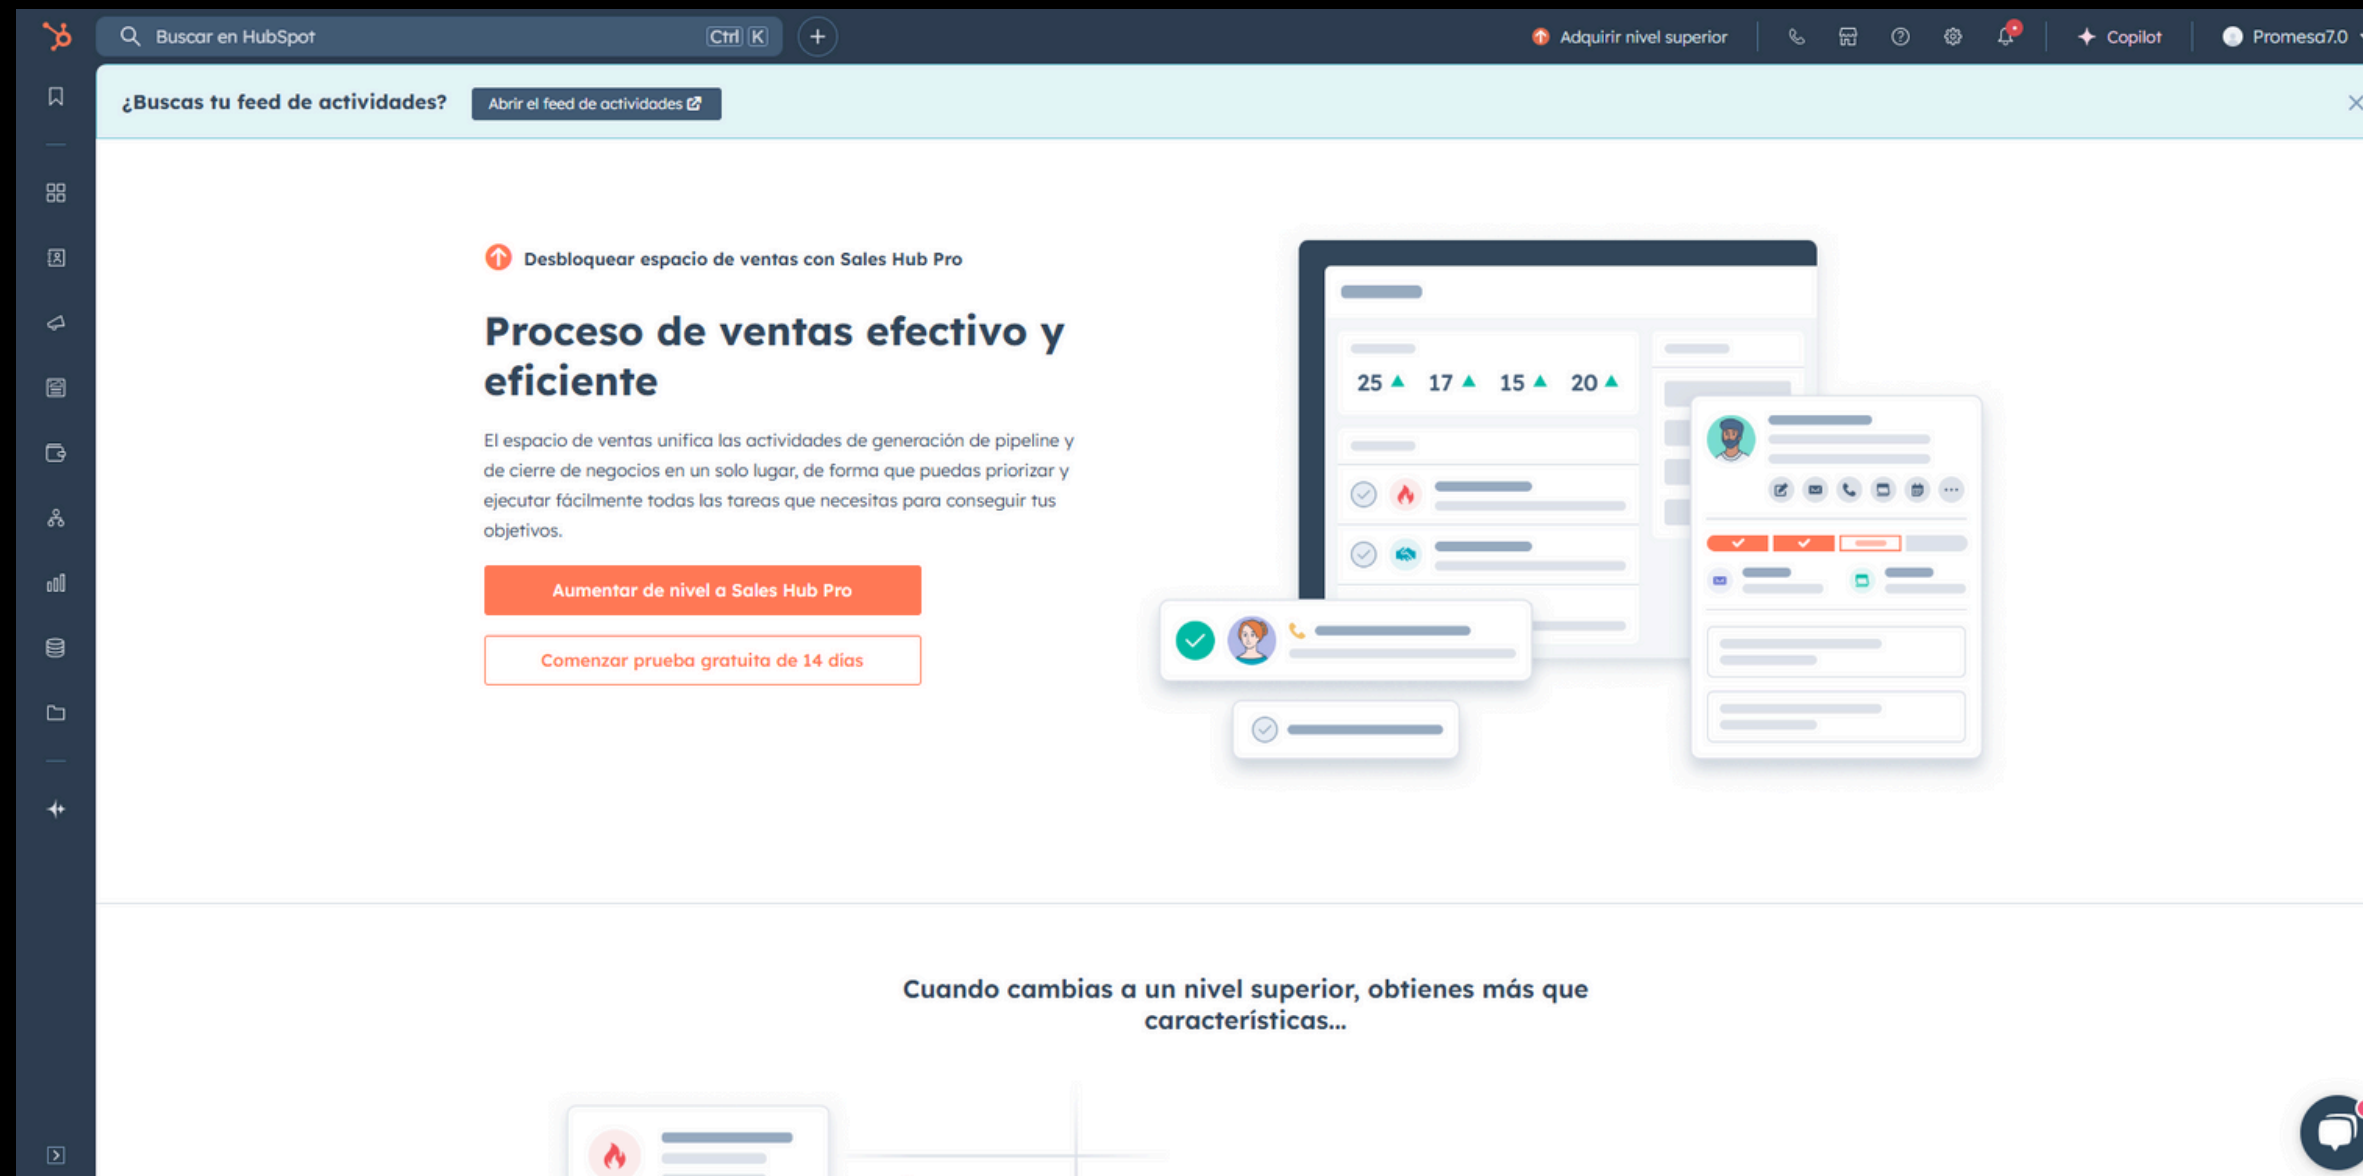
Buscar en HubSpot Ctrl K

Adquirir nivel superior

Copilot

Promesa7.0

¿Buscas tu feed de actividades? Abrir el feed de actividades

Desbloquear espacio de ventas con Sales Hub Pro

Proceso de ventas efectivo y eficiente

El espacio de ventas unifica las actividades de generación de pipeline y de cierre de negocios en un solo lugar, de forma que puedas priorizar y ejecutar fácilmente todas las tareas que necesitas para conseguir tus objetivos.

Aumentar de nivel a Sales Hub Pro

Comenzar prueba gratuita de 14 días

25 17 15 20

Cuando cambias a un nivel superior, obtienes más que características...